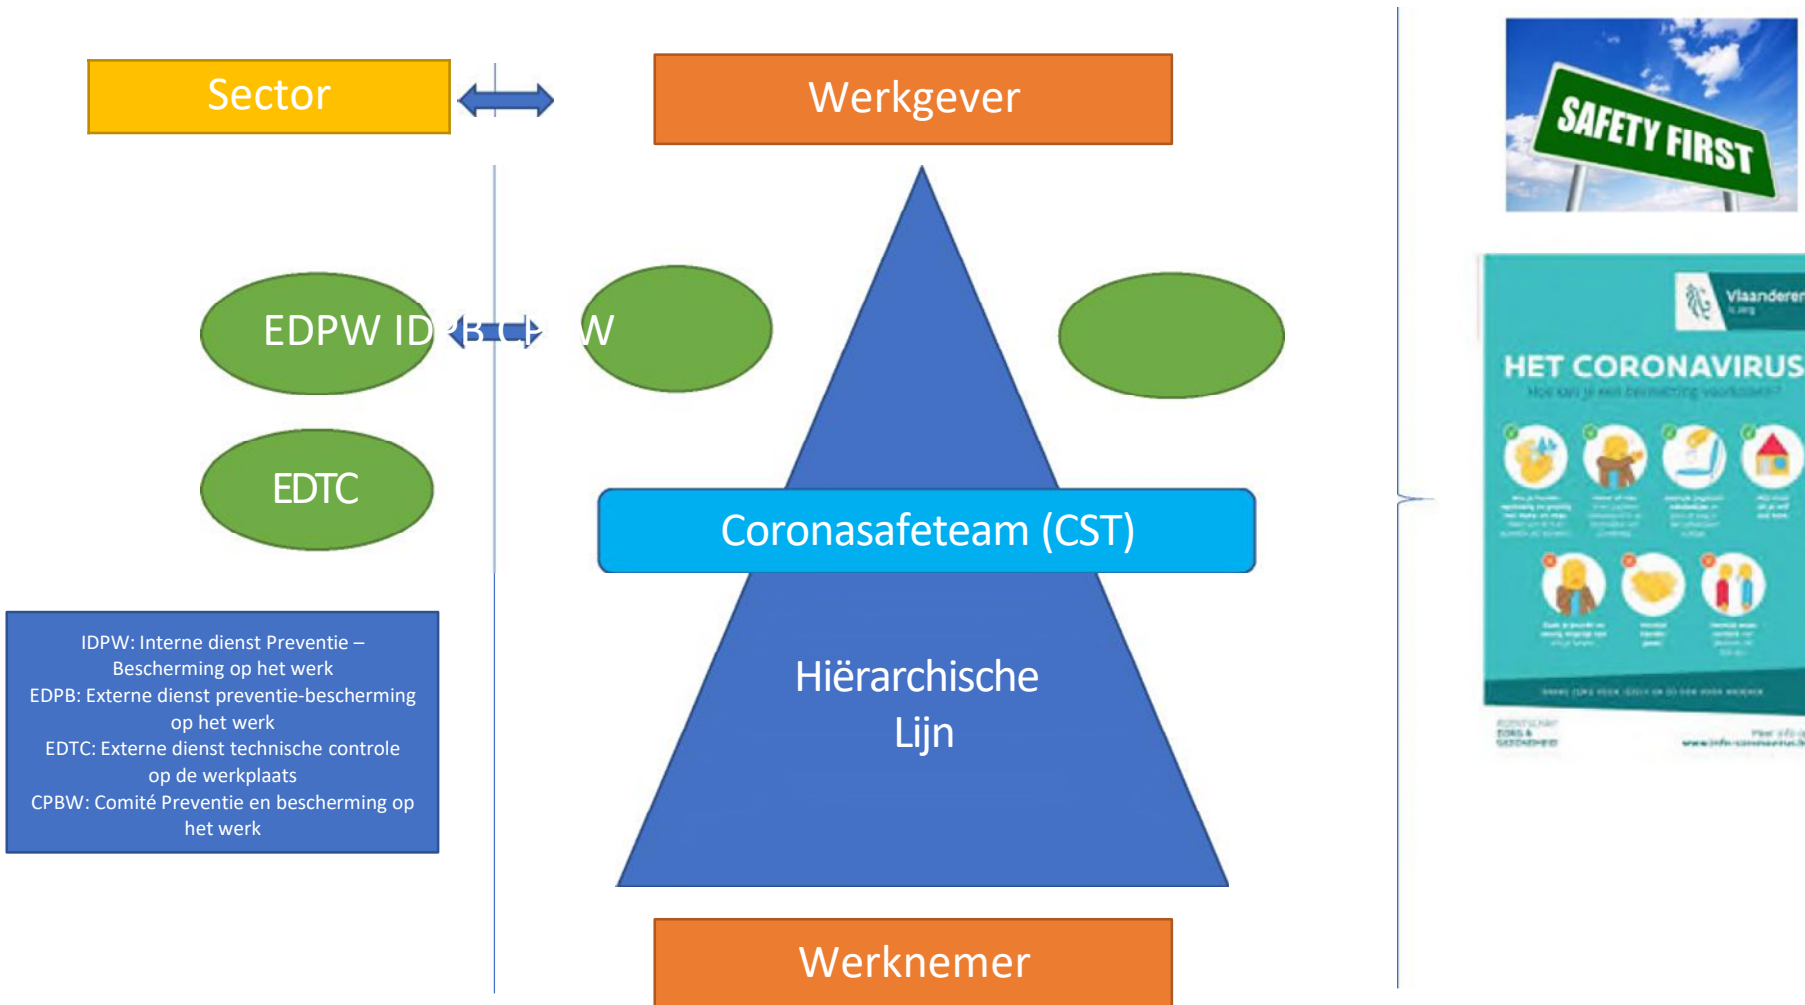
Sector

Werkgever

SAFETY FIRST

EDPW ID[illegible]W

EDTC

Vlaanderen

HET CORONAVIRUS

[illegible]

Coronasafeteam (CST)

IDPW: Interne dienst Preventie – Bescherming op het werk
EDPB: Externe dienst preventie-bescherming op het werk
EDTC: Externe dienst technische controle op de werkplaats
CPBW: Comité Preventie en bescherming op het werk

Hiërarchische Lijn

Werknemer